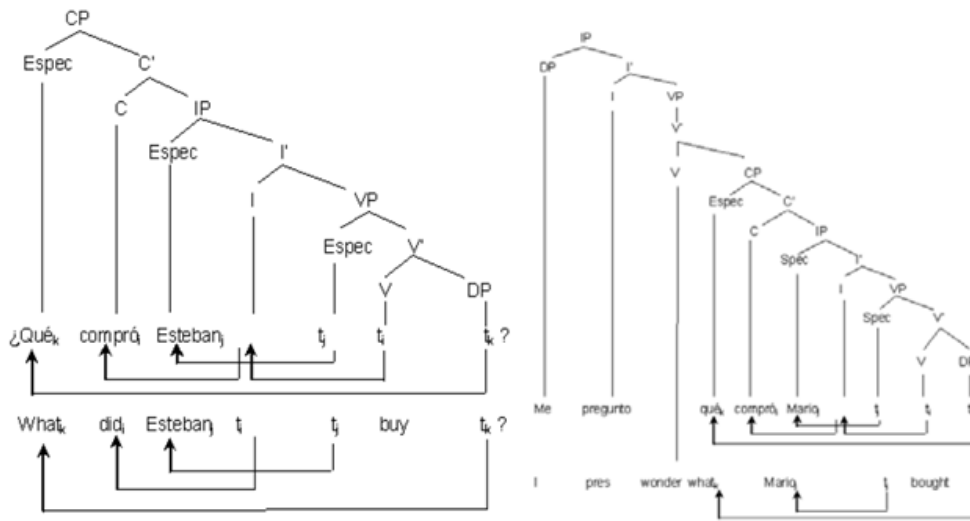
CP

Espec C'

C IP

Espec I'

I VP

Espec V'

V DP

¿Qué$_k$ compró$_i$ Esteban$_j$ $t_j$ $t_i$ $t_k$ ?

What$_k$ did$_i$ Esteban$_j$ $t_i$ $t_j$ buy $t_k$ ?

IP

DP I'

I VP

V'

V CP

Espec C'

C IP

Spec I'

I VP

Spec V'

V D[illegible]

Me pregunto qué$_k$ compró$_i$ Mario$_j$ $t$ $t_i$ $t$

I pres wonder what$_k$ Mario$_j$ $t$ bought